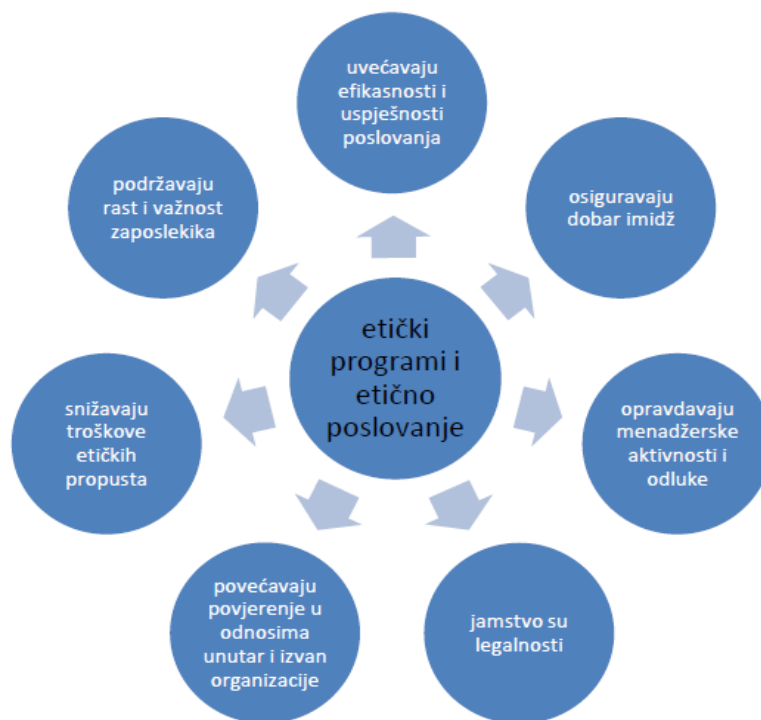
uvećavaju efikasnosti i uspješnosti poslovanja

podržavaju rast i važnost zaposlekika

osiguravaju dobar imidž

etički programi i etično poslovanje

snižavaju troškove etičkih propusta

opravdavaju menadžerske aktivnosti i odluke

povećavaju povjerenje u odnosima unutar i izvan organizacije

jamstvo su legalnosti